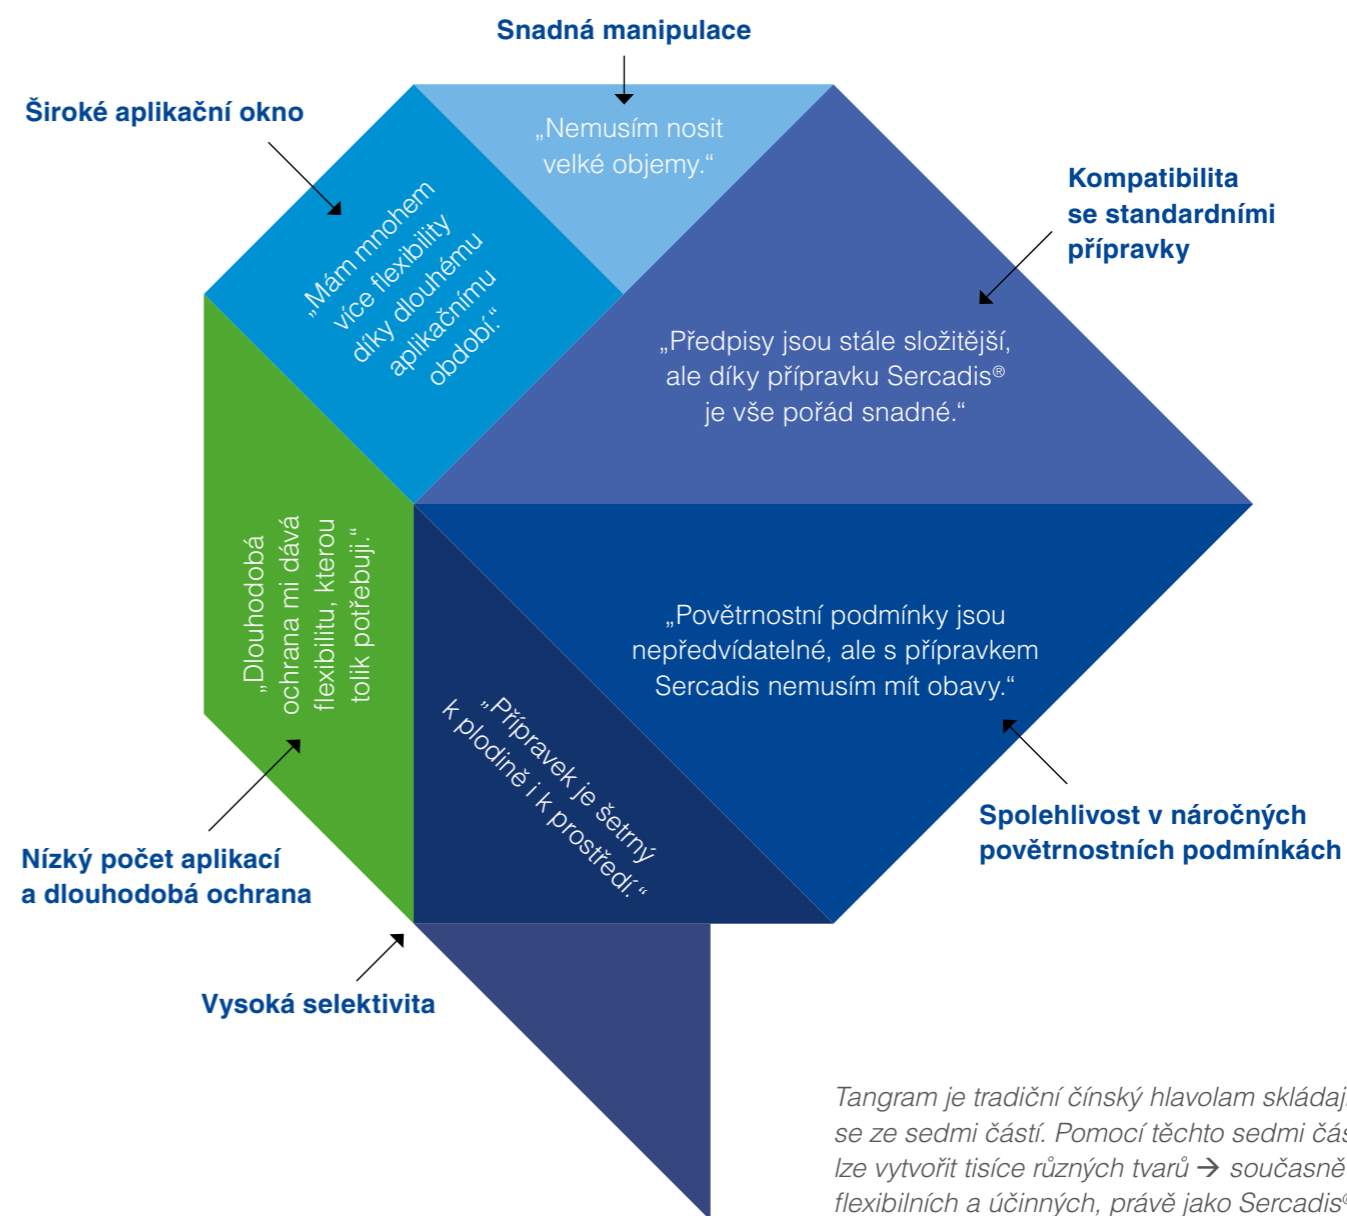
Snadná manipulace

Široké aplikační okno

„Nemusím nosit velké objemy.“

„Mám mnohem více flexibility díky dlouhému aplikačnímu období.“

Kompatibilita se standardními přípravky

„Předpisy jsou stále složitější, ale díky přípravku Sercadis® je vše pořád snadné.“

„Dlouhodobá ochrana mi dává flexibilitu, kterou tolik potřebuji.“

„Povětrnostní podmínky jsou nepředvídatelné, ale s přípravkem Sercadis nemusím mít obavy.“

„Přípravek je šetrný k plodině i k prostředí.“

Spolehlivost v náročných povětrnostních podmínkách

Nízký počet aplikací a dlouhodobá ochrana

Vysoká selektivita

Tangram je tradiční čínský hlavolam skládaj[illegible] se ze sedmi částí. Pomocí těchto sedmi čás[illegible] lze vytvořit tisíce různých tvarů → současně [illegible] flexibilních a účinných, právě jako Sercadis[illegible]